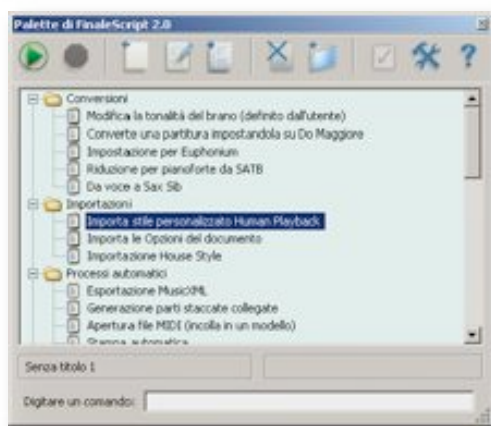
Palette di FinaleScript 2.0

Conversioni
Modifica la tonalità del brano (definito dall'utente)
Converte una partitura impostandola su Do Maggiore
Impostazione per Euphonium
Riduzione per pianoforte da SATB
Da voce a Sax Sib
Importazioni
Importa stile personalizzato Human Playback
Importa le Opzioni del documento
Importazione House Style
Processi automatici
Esportazione MusicXML
Generazione parti staccate collegate
Apertura file MIDI (incolla in un modello)
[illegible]

Senza titolo 1

Digitare un comando: